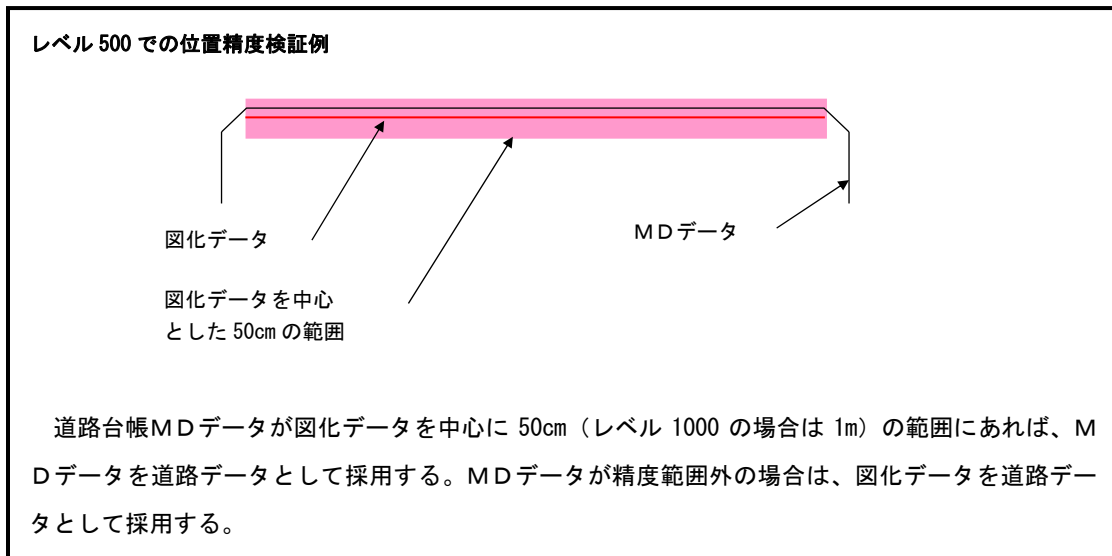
レベル 500 での位置精度検証例

図化データ

ＭＤデータ

図化データを中心
とした 50cm の範囲

道路台帳ＭＤデータが図化データを中心に 50cm（レベル 1000 の場合は 1m）の範囲にあれば、ＭＤデータを道路データとして採用する。ＭＤデータが精度範囲外の場合は、図化データを道路データとして採用する。